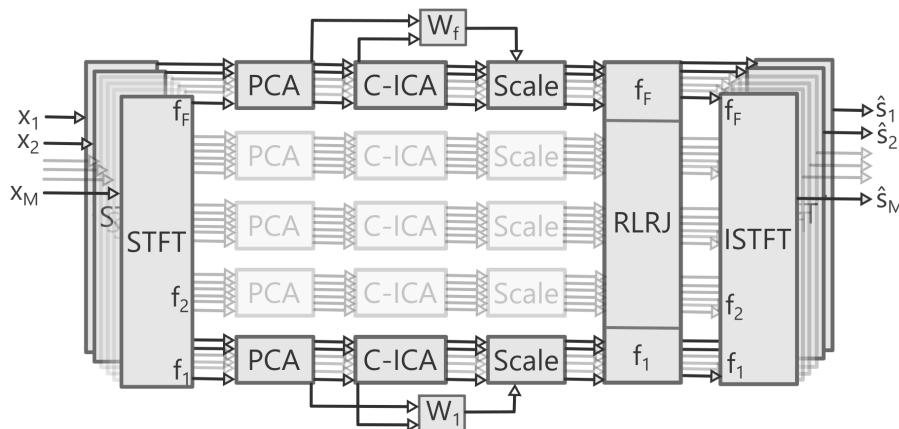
$W_f$

$x_1$
$x_2$
$x_M$

$f_F$

STFT

$f_2$

$f_1$

PCA
C-ICA
Scale

PCA
C-ICA
Scale

PCA
C-ICA
Scale

PCA
C-ICA
Scale

PCA
C-ICA
Scale

$f_F$

RLRJ

$f_1$

$f_F$

ISTFT

$f_2$

$f_1$

$\hat{s}_1$
$\hat{s}_2$
$\hat{s}_M$

$W_1$